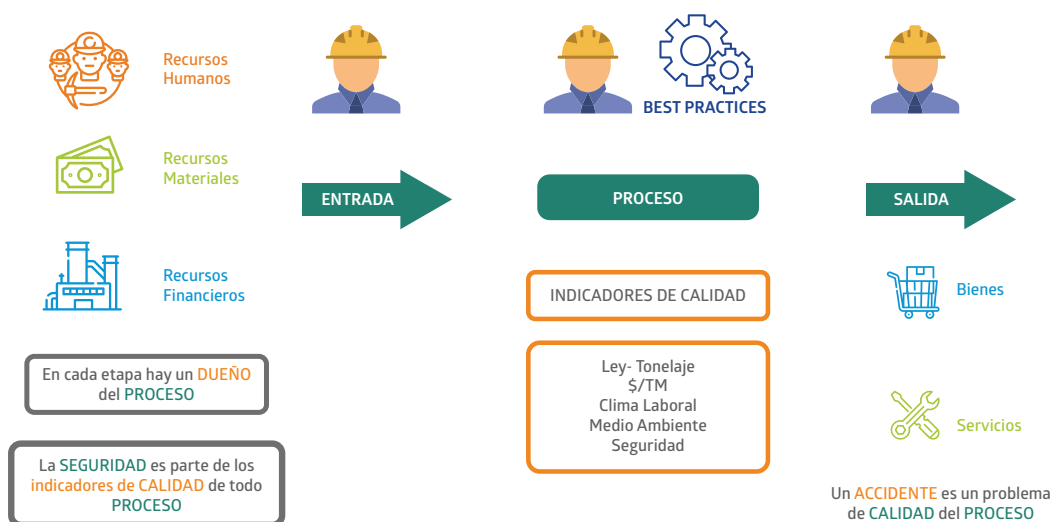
Recursos Humanos

Recursos Materiales

Recursos Financieros

En cada etapa hay un DUEÑO del PROCESO

La SEGURIDAD es parte de los indicadores de CALIDAD de todo PROCESO

ENTRADA

BEST PRACTICES

PROCESO

INDICADORES DE CALIDAD

Ley- Tonelaje
$/TM
Clima Laboral
Medio Ambiente
Seguridad

SALIDA

Bienes

Servicios

Un ACCIDENTE es un problema de CALIDAD del PROCESO